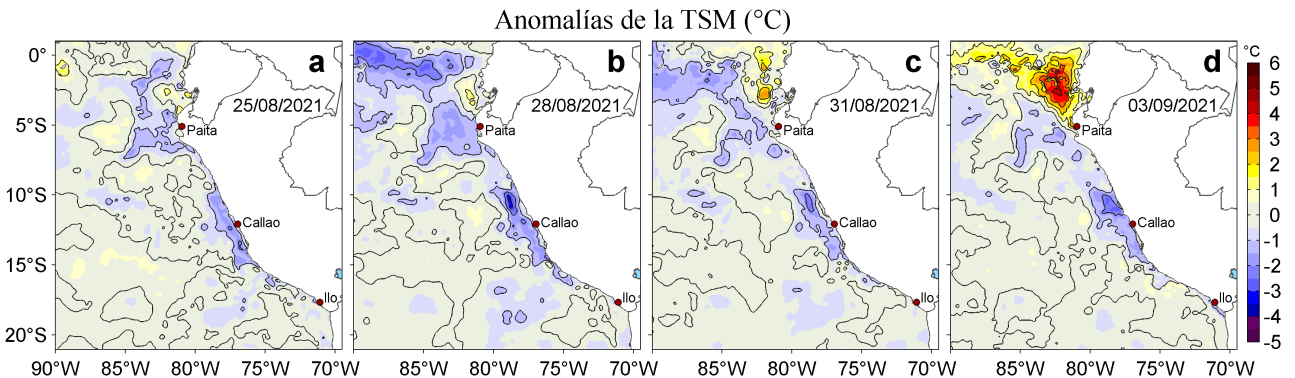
Anomalías de la TSM (°C)

0°
5°S
10°S
15°S
20°S

a
25/08/2021
Paita
Callao
Ilo

b
28/08/2021
Paita
Callao
Ilo

c
31/08/2021
Paita
Callao
Ilo

d
03/09/2021
Paita
Callao
Ilo

°C
6
5
4
3
2
1
0
-1
-2
-3
-4
-5

90°W 85°W 80°W 75°W 70°W
85°W 80°W 75°W 70°W
85°W 80°W 75°W 70°W
85°W 80°W 75°W 70°W